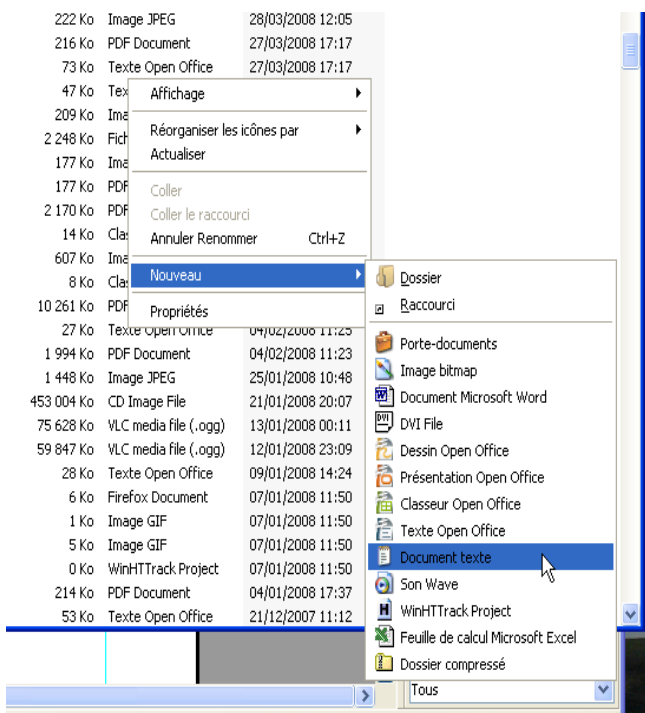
222 Ko Image JPEG 28/03/2008 12:05
216 Ko PDF Document 27/03/2008 17:17
73 Ko Texte Open Office 27/03/2008 17:17
47 Ko Tex
209 Ko Ima
2 248 Ko Fich
177 Ko Ima
177 Ko PDF
2 170 Ko PDF
14 Ko Clas
607 Ko Ima
8 Ko Clas
10 261 Ko PDF
27 Ko Texte Open Office 04/02/2008 11:25
1 994 Ko PDF Document 04/02/2008 11:23
1 448 Ko Image JPEG 25/01/2008 10:48
453 004 Ko CD Image File 21/01/2008 20:07
75 628 Ko VLC media file (.ogg) 13/01/2008 00:11
59 847 Ko VLC media file (.ogg) 12/01/2008 23:09
28 Ko Texte Open Office 09/01/2008 14:24
6 Ko Firefox Document 07/01/2008 11:50
1 Ko Image GIF 07/01/2008 11:50
5 Ko Image GIF 07/01/2008 11:50
0 Ko WinHTTrack Project 07/01/2008 11:50
214 Ko PDF Document 04/01/2008 17:37
53 Ko Texte Open Office 21/12/2007 11:12

Affichage
Réorganiser les icônes par
Actualiser
Coller
Coller le raccourci
Annuler Renommer Ctrl+Z
Nouveau
Propriétés

Dossier
Raccourci
Porte-documents
Image bitmap
Document Microsoft Word
DVI File
Dessin Open Office
Présentation Open Office
Classeur Open Office
Texte Open Office
Document texte
Son Wave
WinHTTrack Project
Feuille de calcul Microsoft Excel
Dossier compressé

Tous